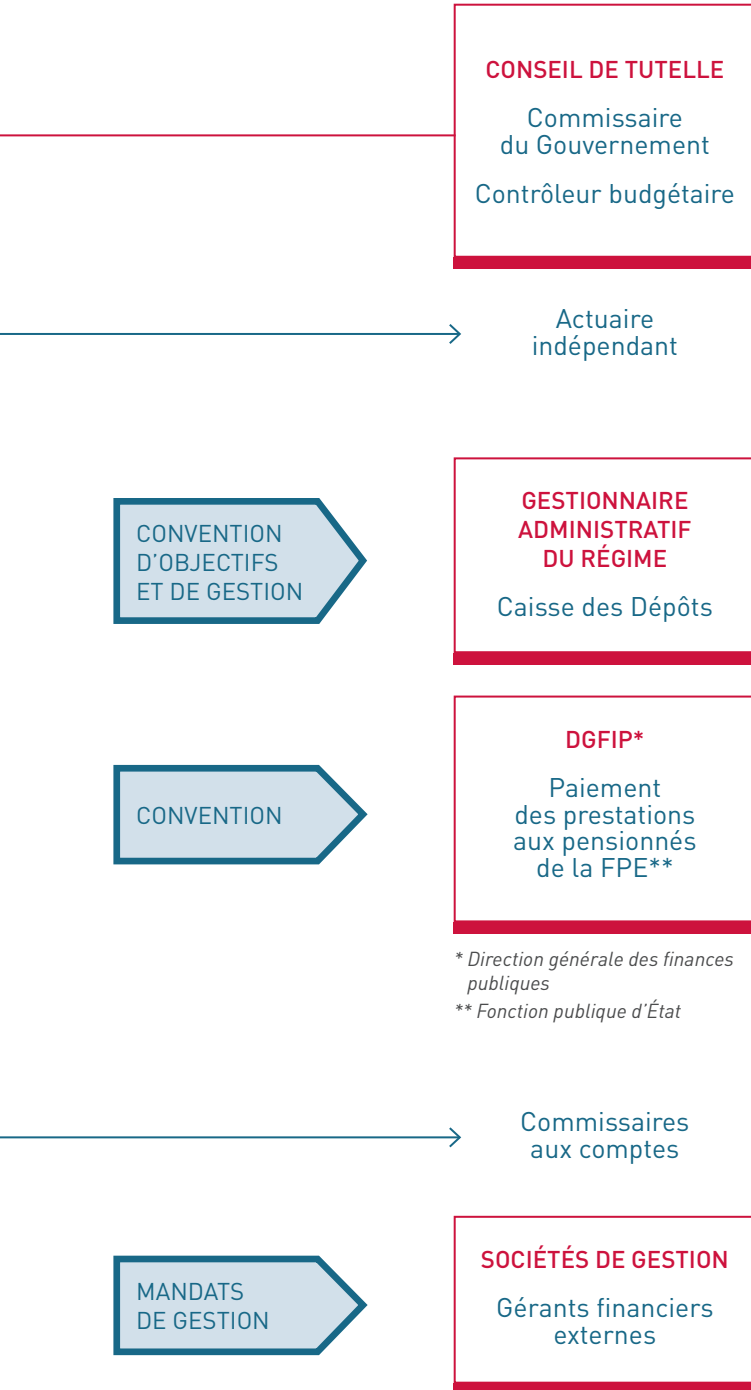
CONSEIL DE TUTELLE

Commissaire du Gouvernement

Contrôleur budgétaire

Actuaire indépendant

CONVENTION D'OBJECTIFS ET DE GESTION

GESTIONNAIRE ADMINISTRATIF DU RÉGIME

Caisse des Dépôts

CONVENTION

DGFIP*

Paiement des prestations aux pensionnés de la FPE**

* Direction générale des finances publiques

** Fonction publique d'État

Commissaires aux comptes

MANDATS DE GESTION

SOCIÉTÉS DE GESTION

Gérants financiers externes